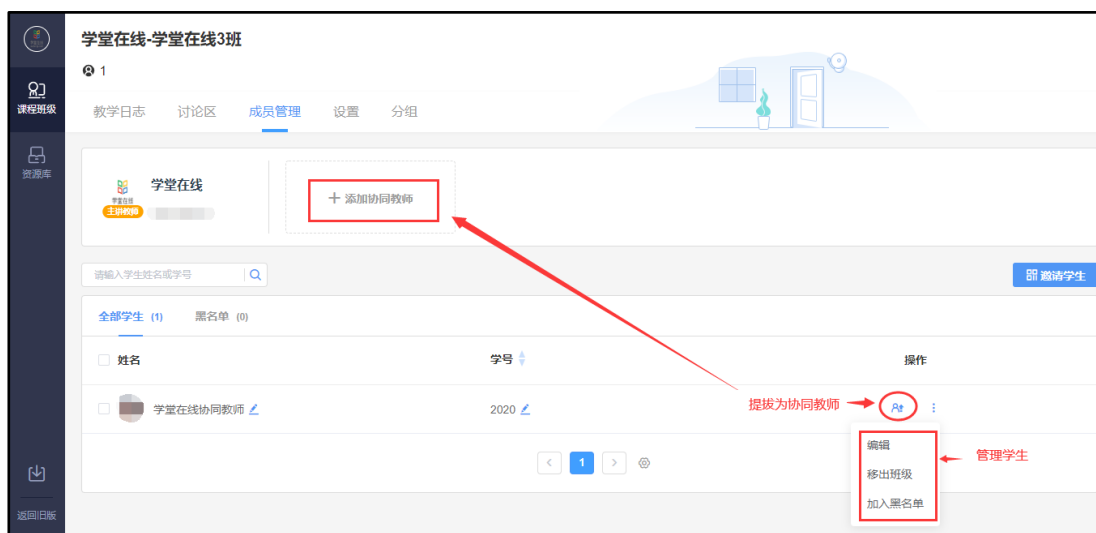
课程班级

资源库

返回旧版

学堂在线-学堂在线3班

1

教学日志 讨论区 成员管理 设置 分组

学堂在线
主讲教师

+ 添加协同教师

请输入学生姓名或学号

邀请学生

全部学生 (1) 黑名单 (0)

| 姓名 | 学号 | 操作 |
|---|---|---|
| 学堂在线协同教师 | 2020 | |

提拔为协同教师

编辑
移出班级
加入黑名单

管理学生

< 1 >